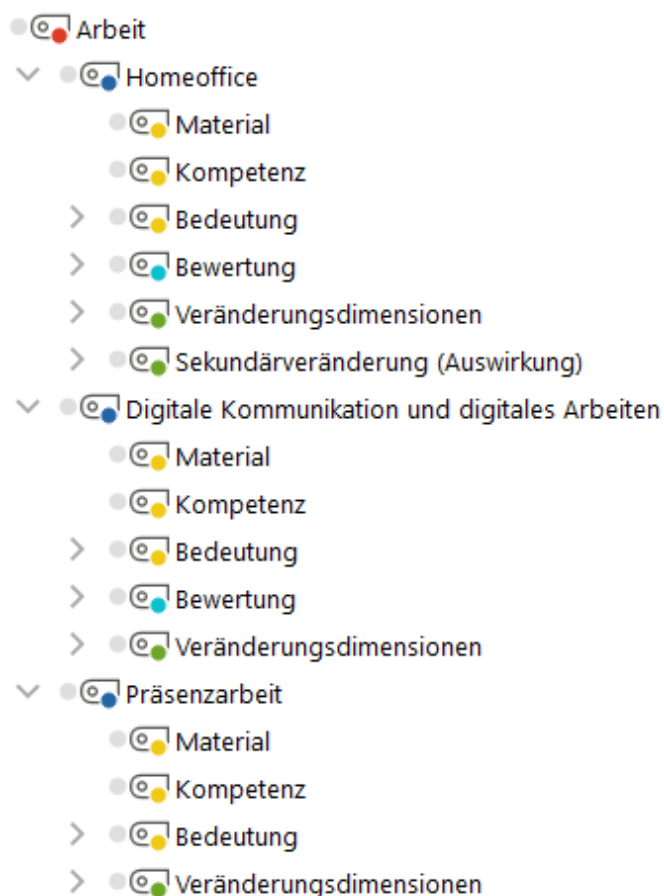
Arbeit
Homeoffice
Material
Kompetenz
Bedeutung
Bewertung
Veränderungsdimensionen
Sekundärveränderung (Auswirkung)
Digitale Kommunikation und digitales Arbeiten
Material
Kompetenz
Bedeutung
Bewertung
Veränderungsdimensionen
Präsenzarbeit
Material
Kompetenz
Bedeutung
Veränderungsdimensionen